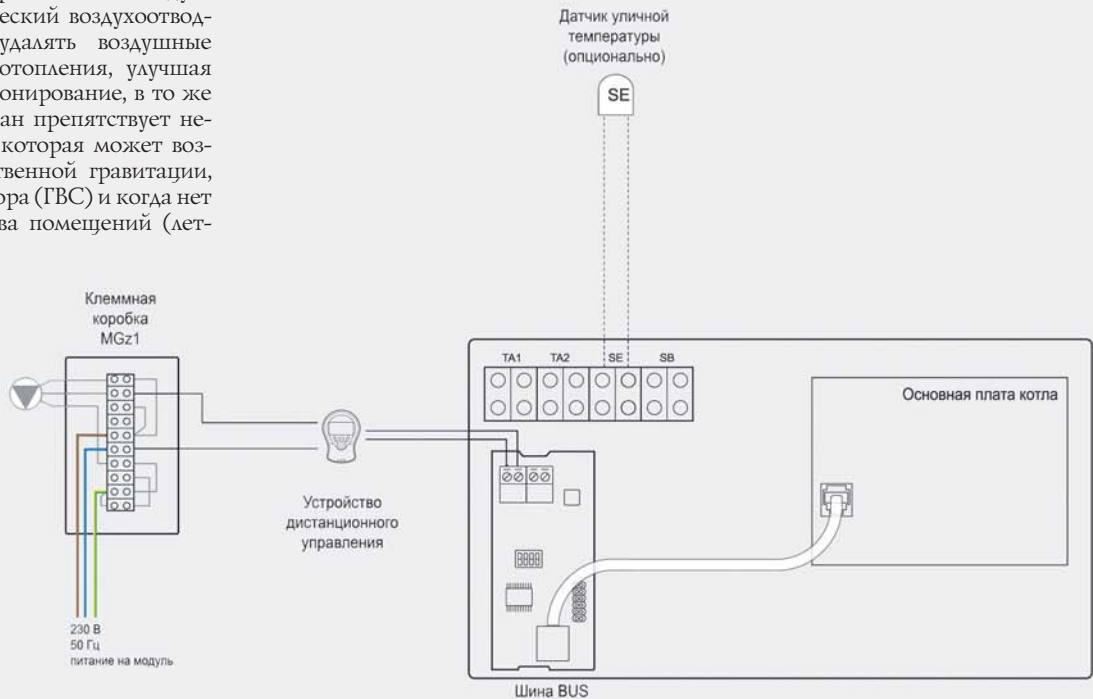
еский воздухоотвод- удалять воздушные отопления, улучшая онирование, в то же ан препятствует не- которая может воз- твенной гравитации, ора (ГВС) и когда нет ва помещений (лет-

Датчик уличной температуры (опционально)

SE

Клеммная коробка MGz1

TA1 TA2 SE SB

Основная плата котла

Устройство дистанционного управления

230 В
50 Гц
питание на модуль

Шина BUS